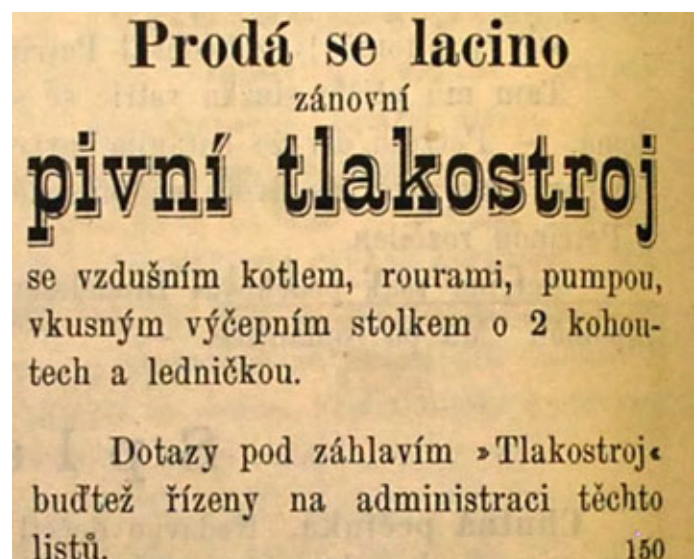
Prodá se lacino
zánovní
pivní tlakostroj
se vzdušním kotlem, rourami, pumpou, vkusným výčepním stolkem o 2 kohoutech a ledničkou.

Dotazy pod záhlavím »Tlakostroj« buďtež řízeny na administraci těchto listů. 150